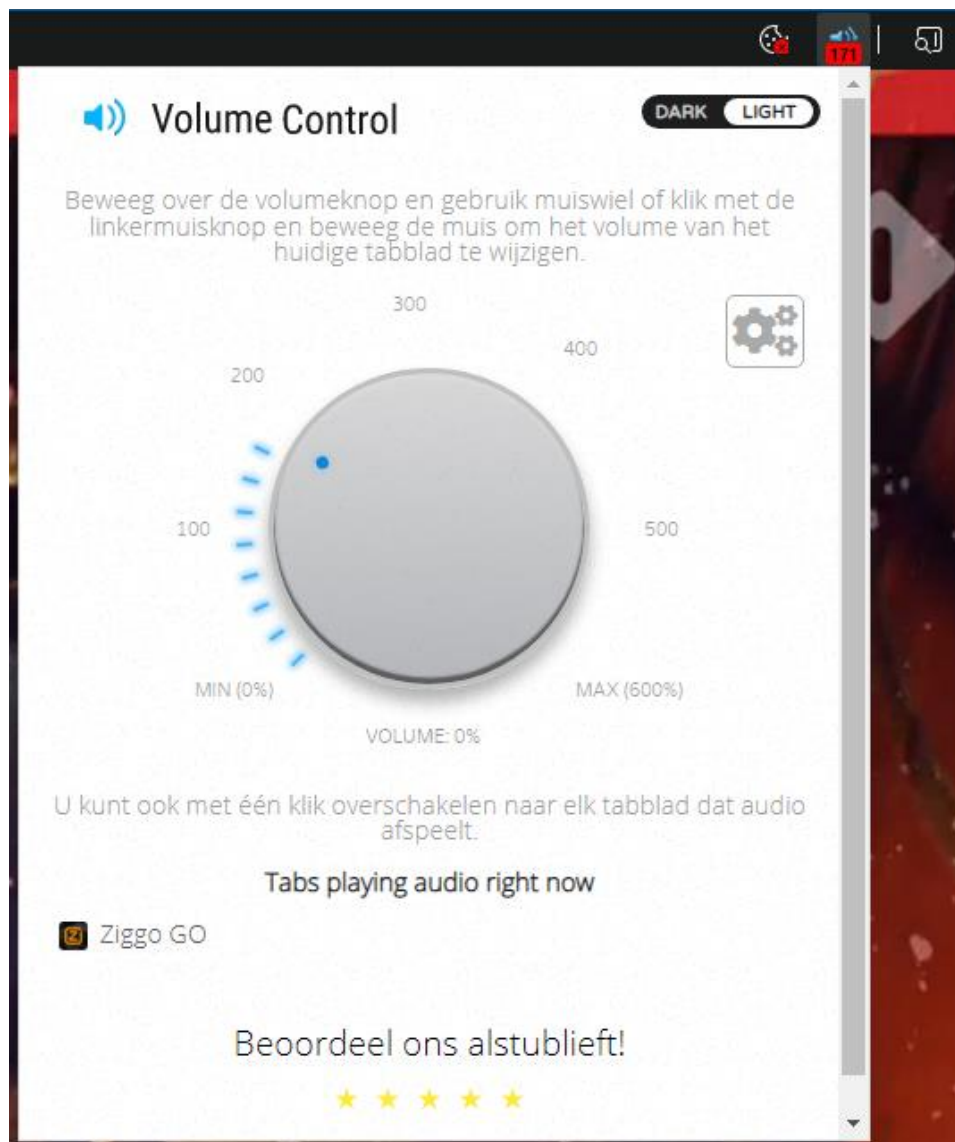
171

Volume Control

DARK LIGHT

Beweeg over de volumeknop en gebruik muiswiel of klik met de linkermuisknop en beweeg de muis om het volume van het huidige tabblad te wijzigen.

300
400
200
100
500
MIN (0%)
MAX (600%)
VOLUME: 0%

U kunt ook met één klik overschakelen naar elk tabblad dat audio afspeelt.

Tabs playing audio right now

Ziggo GO

Beoordeel ons alstublieft!